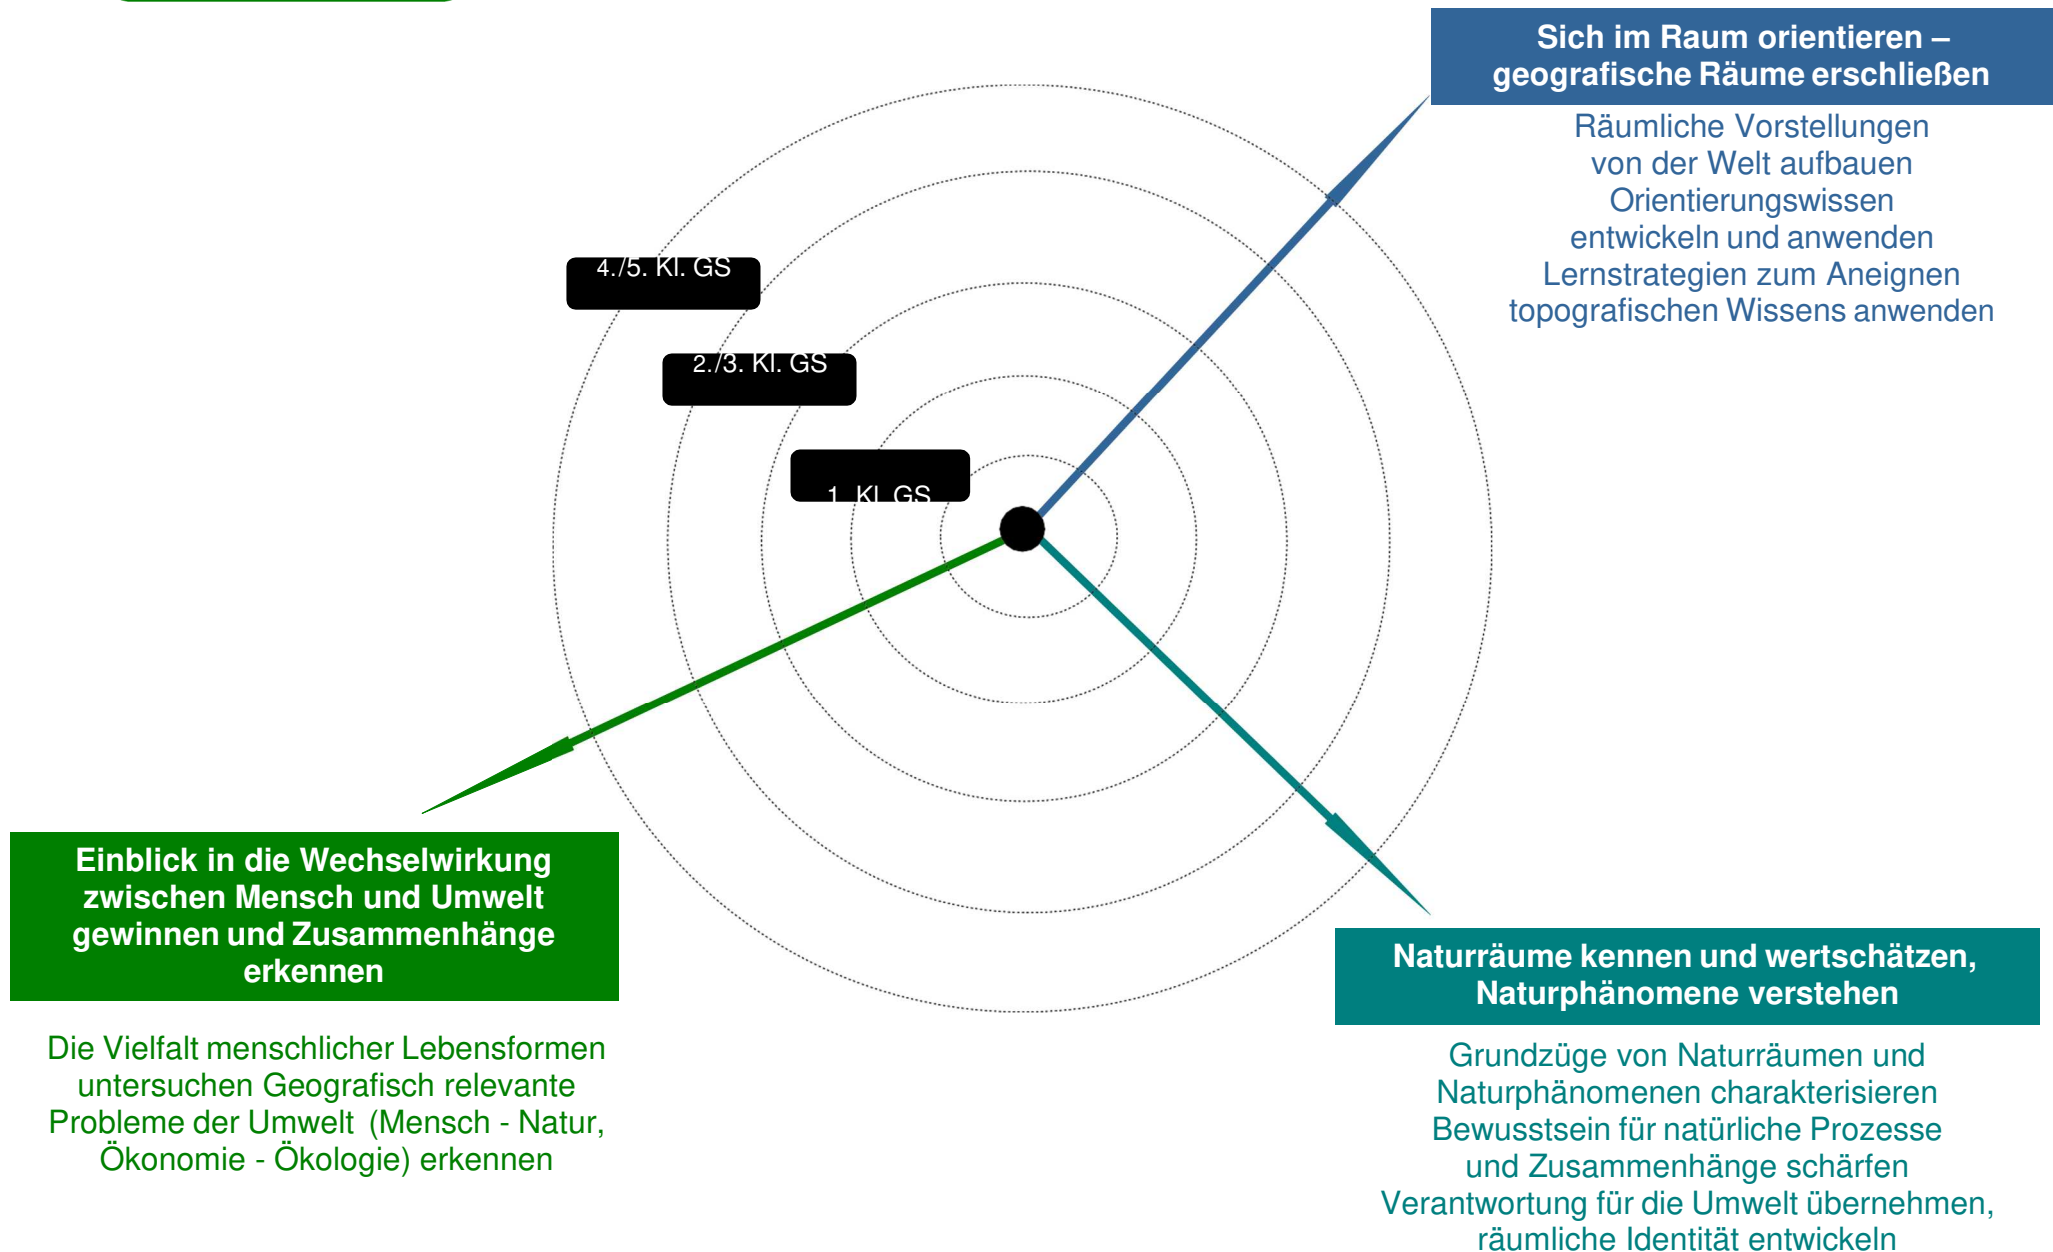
Sich im Raum orientieren – geografische Räume erschließen

Räumliche Vorstellungen von der Welt aufbauen Orientierungswissen entwickeln und anwenden Lernstrategien zum Aneignen topografischen Wissens anwenden

4./5. Kl. GS

2./3. Kl. GS

1. Kl. GS

Einblick in die Wechselwirkung zwischen Mensch und Umwelt gewinnen und Zusammenhänge erkennen

Die Vielfalt menschlicher Lebensformen untersuchen Geografisch relevante Probleme der Umwelt (Mensch - Natur, Ökonomie - Ökologie) erkennen

Naturräume kennen und wertschätzen, Naturphänomene verstehen

Grundzüge von Naturräumen und Naturphänomenen charakterisieren Bewusstsein für natürliche Prozesse und Zusammenhänge schärfen Verantwortung für die Umwelt übernehmen, räumliche Identität entwickeln